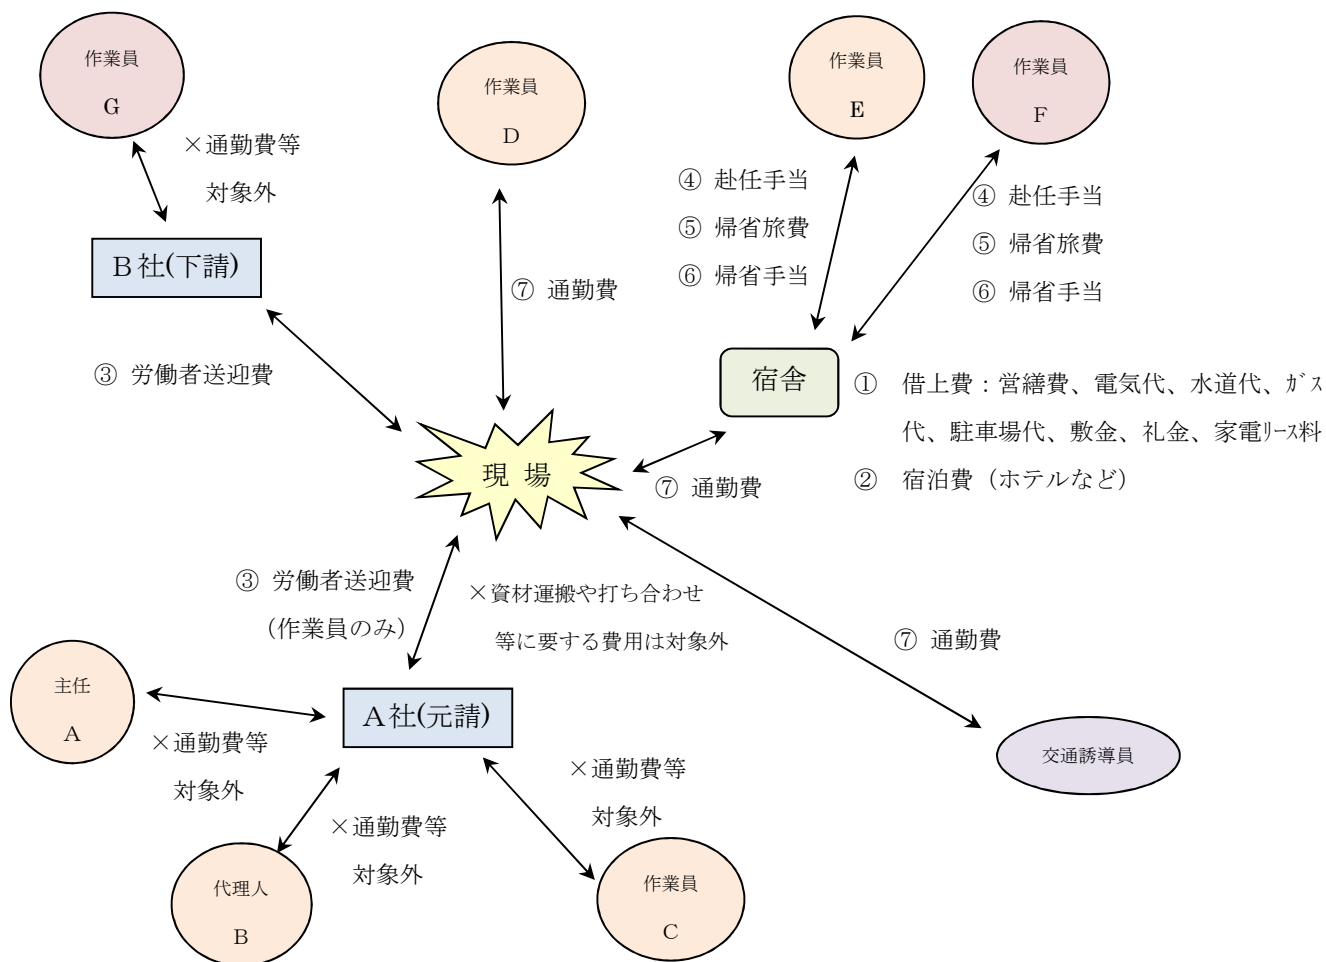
作業員
G

×通勤費等
対象外

B社(下請)

作業員
D

⑦ 通勤費

作業員
E

作業員
F

④ 赴任手当
⑤ 帰省旅費
⑥ 帰省手当

④ 赴任手当
⑤ 帰省旅費
⑥ 帰省手当

③ 労働者送迎費

宿舎

① 借上費：営繕費、電気代、水道代、ｶﾞｽ代、駐車場代、敷金、礼金、家電ﾘｰｽ料
② 宿泊費（ホテルなど）

現 場

⑦ 通勤費

③ 労働者送迎費
（作業員のみ）

×資材運搬や打ち合わせ
等に要する費用は対象外

⑦ 通勤費

主任
A

×通勤費等
対象外

A社(元請)

×通勤費等
対象外

×通勤費等
対象外

交通誘導員

代理人
B

作業員
C